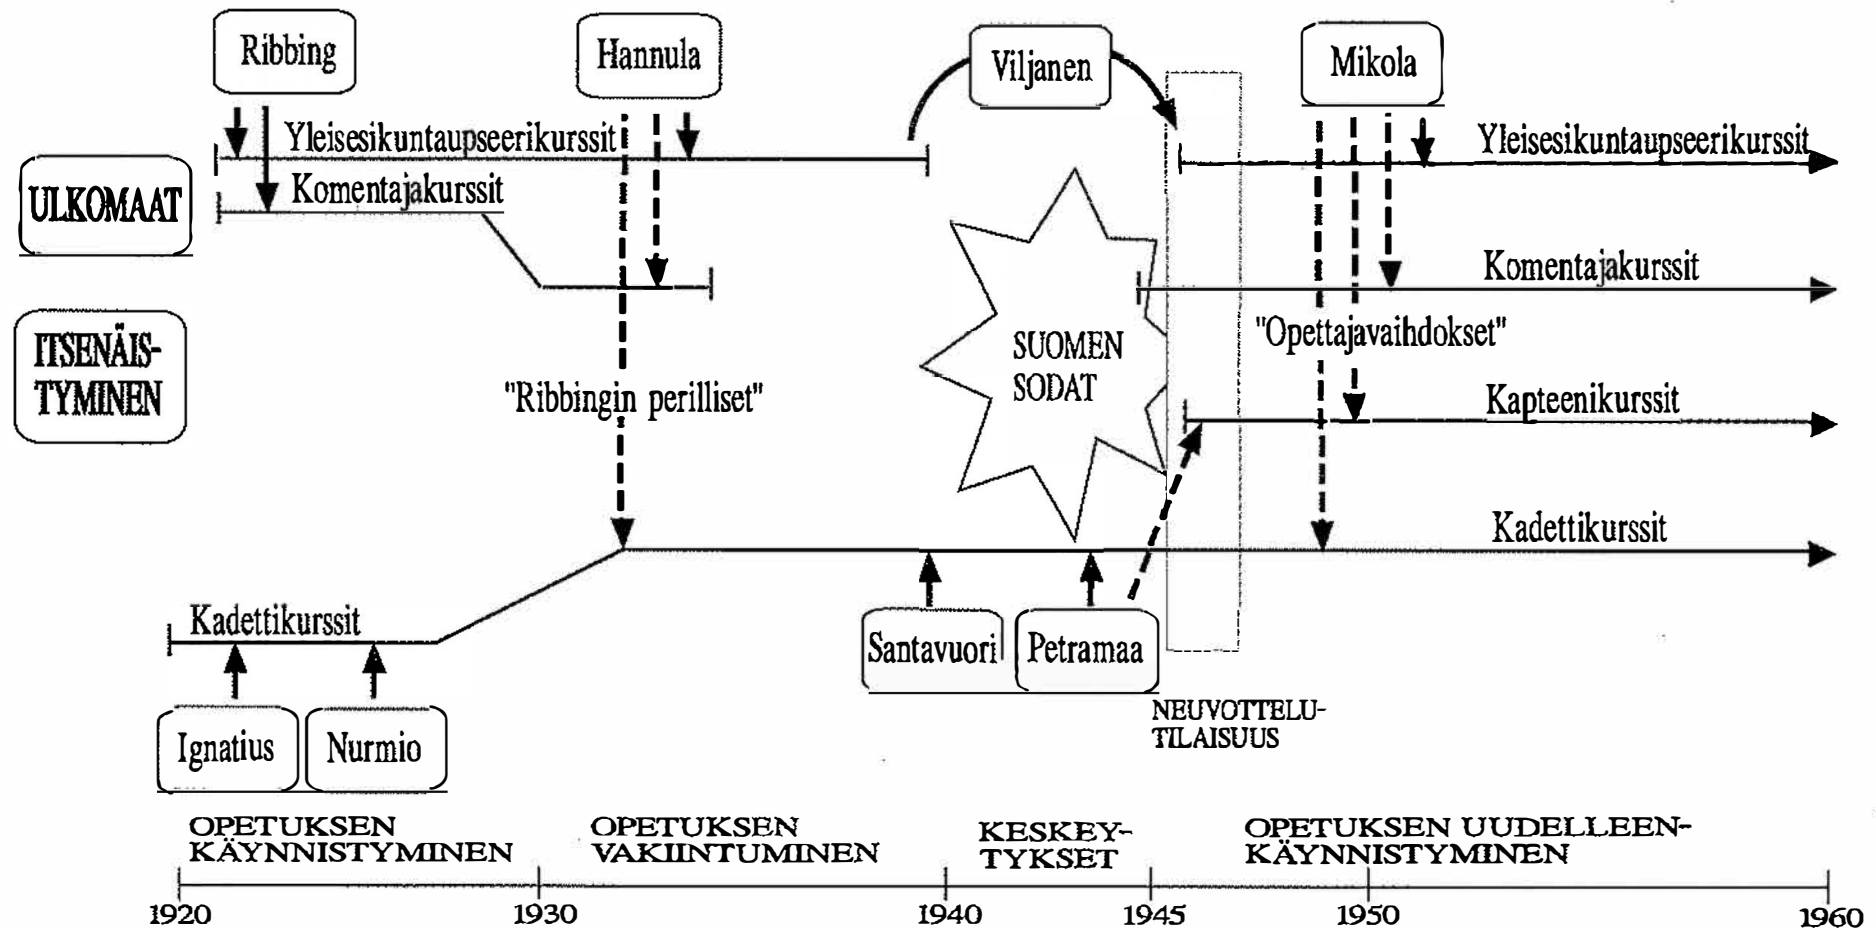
Ribbing

Hannula

Viljanen

Mikola

Yleisesikuntaupseerikurssit

Yleisesikuntaupseerikurssit

ULKOMAAT

Komentajakurssit

Komentajakurssit

ITSENÄISTYMINEN

SUOMEN SODAT

"Opettajavaihdokset"

"Ribbingin perilliset"

Kapteenikurssit

Kadettikurssit

Kadettikurssit

Santavuori

Petramaa

Ignatius

Nurmio

NEUVOTTELUTILAISUUS

OPETUKSEN KÄYNNISTYMINEN

OPETUKSEN VAKIINTUMINEN

KESKEYTYKSET

OPETUKSEN UUDELLEENKÄYNNISTYMINEN

1920 1930 1940 1945 1950 1960